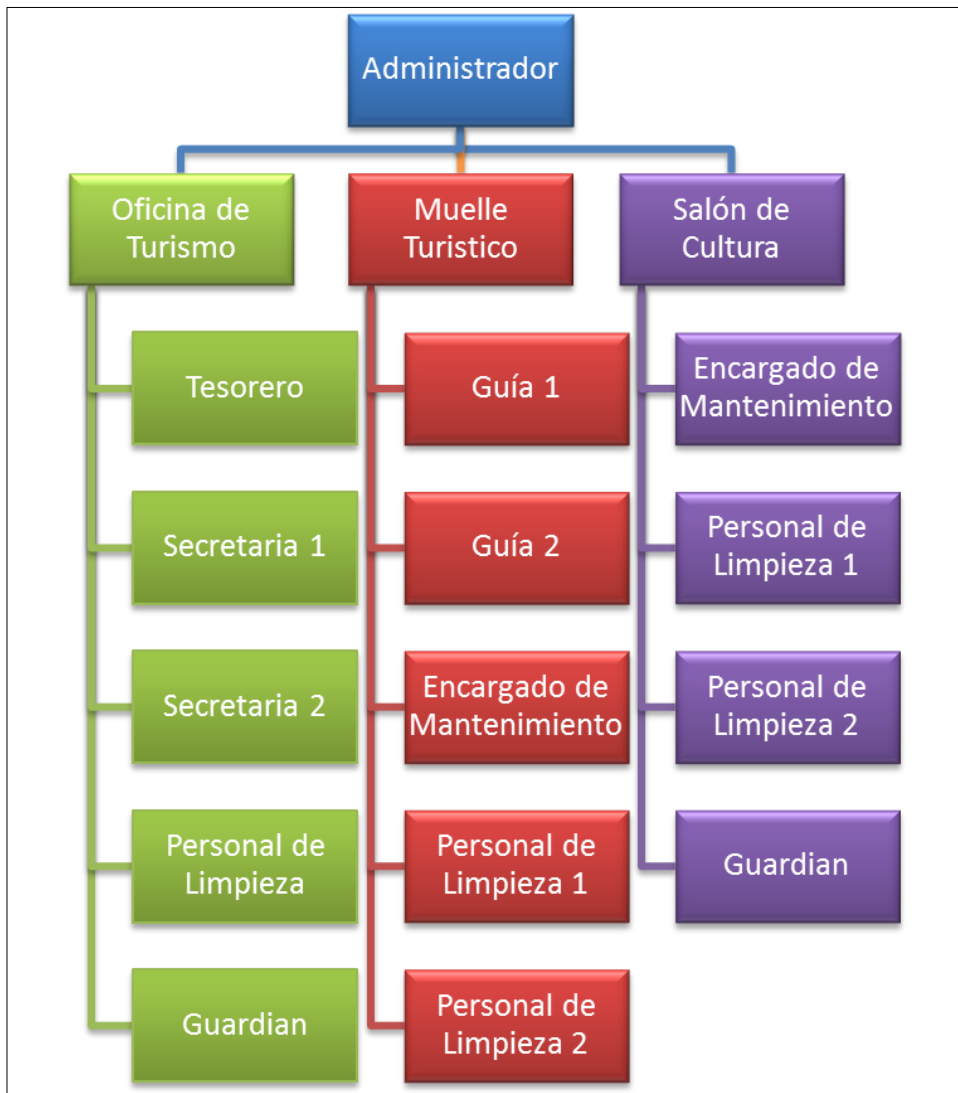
Administrador

Oficina de Turismo

Tesorero

Secretaria 1

Secretaria 2

Personal de Limpieza

Guardian

Muelle Turistico

Guía 1

Guía 2

Encargado de Mantenimiento

Personal de Limpieza 1

Personal de Limpieza 2

Salón de Cultura

Encargado de Mantenimiento

Personal de Limpieza 1

Personal de Limpieza 2

Guardian